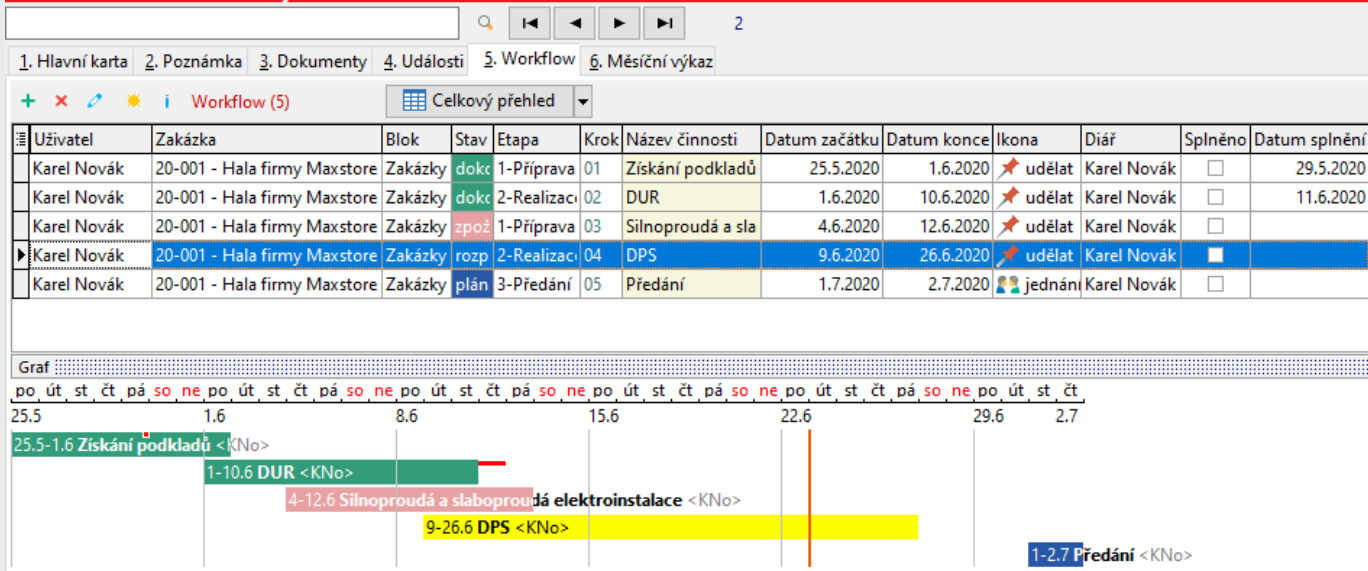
2

1. Hlavní karta | 2. Poznámka | 3. Dokumenty | 4. Události | 5. Workflow | 6. Měsíční výkaz

+ × i Workflow (5) Celkový přehled

| Uživatel | Zakázka | Blok | Stav | Etapa | Krok | Název činnosti | Datum začátku | Datum konce | Ikona | Diář | Splněno | Datum splnění |
|---|---|---|---|---|---|---|---|---|---|---|---|---|
| Karel Novák | 20-001 - Hala firmy Maxstore | Zakázky | dokc | 1-Příprava | 01 | Získání podkladů | 25.5.2020 | 1.6.2020 | udělat | Karel Novák | | 29.5.2020 |
| Karel Novák | 20-001 - Hala firmy Maxstore | Zakázky | dokc | 2-Realizac | 02 | DUR | 1.6.2020 | 10.6.2020 | udělat | Karel Novák | | 11.6.2020 |
| Karel Novák | 20-001 - Hala firmy Maxstore | Zakázky | zpož | 1-Příprava | 03 | Silnoproudá a sla | 4.6.2020 | 12.6.2020 | udělat | Karel Novák | | |
| Karel Novák | 20-001 - Hala firmy Maxstore | Zakázky | rozp | 2-Realizac | 04 | DPS | 9.6.2020 | 26.6.2020 | udělat | Karel Novák | | |
| Karel Novák | 20-001 - Hala firmy Maxstore | Zakázky | plán | 3-Předání | 05 | Předání | 1.7.2020 | 2.7.2020 | jednání | Karel Novák | | |

Graf

po út st čt pá so ne po út st čt pá so ne po út st čt pá so ne po út st čt pá so ne po út st čt pá so ne po út st čt
25.5 1.6 8.6 15.6 22.6 29.6 2.7

25.5-1.6 Získání podkladů <KNo>
1-10.6 DUR <KNo>
4-12.6 Silnoproudá a slaboproudá elektroinstalace <KNo>
9-26.6 DPS <KNo>
1-2.7 Předání <KNo>